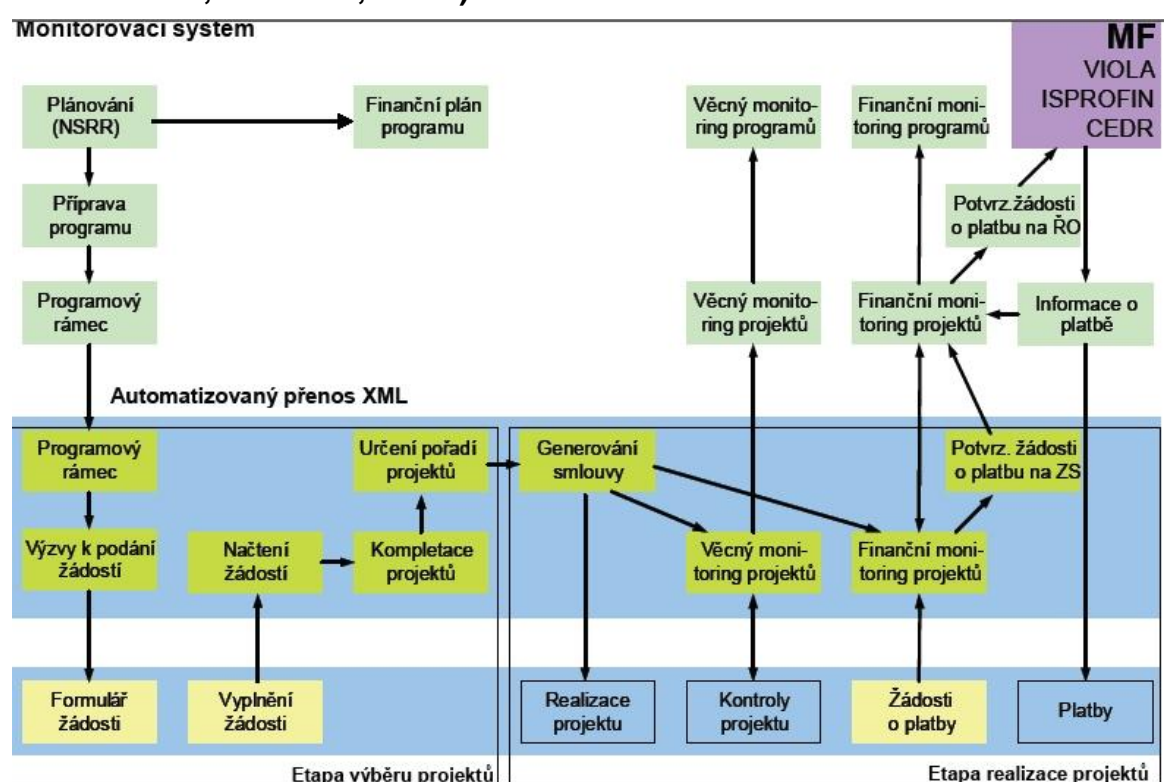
Monitorovací systém

MF
VIOLA
ISPROFIN
CEDR

Plánování (NSRR)

Finanční plán programu

Příprava programu

Programový rámec

Věcný monitoring programů

Finanční monitoring programů

Potvrz.žádosti o platbu na ŘO

Věcný monitoring projektů

Finanční monitoring projektů

Informace o platbě

Automatizovaný přenos XML

Programový rámec

Určení pořadí projektů

Výzvy k podání žádostí

Načtení žádostí

Kompletace projektů

Generování smlouvy

Potvrz. žádosti o platbu na ZS

Věcný monitoring projektů

Finanční monitoring projektů

Formulář žádosti

Vyplnění žádosti

Realizace projektu

Kontroly projektu

Žádosti o platby

Platby

Etapa výběru projektů

Etapa realizace projektů